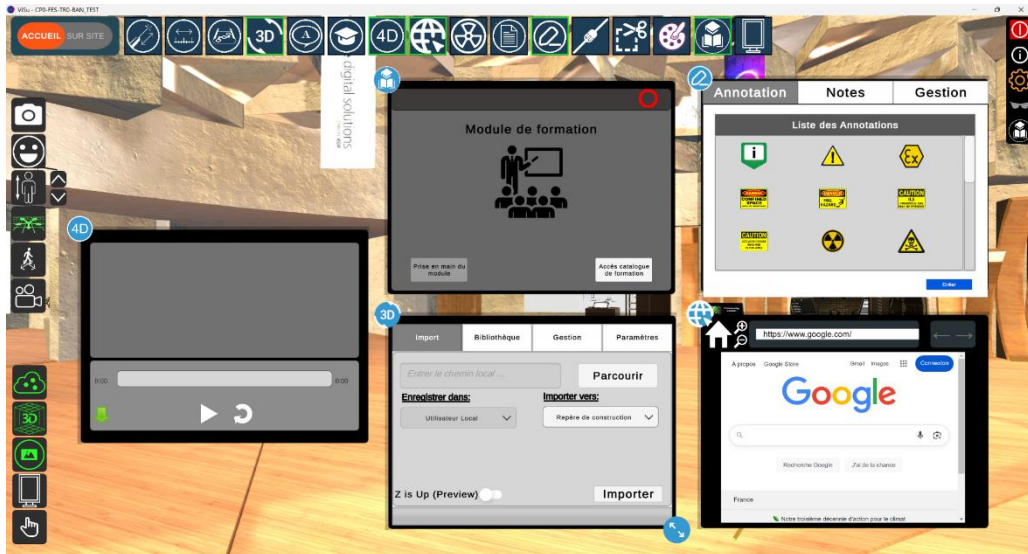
VIEu - CPB-FES-TRO-BAN_TEST

ACCUEIL SUR SITE

3D

A

4D

digital solutions

Module de formation

Prise en main du module

Accès catalogue de formation

Annotation

Notes

Gestion

Liste des Annotations

i

DANGER CONFINED SPACE

DANGER FALL HAZARD

CAUTION

CAUTION

Créer

4D

0:00

0:00

3D

Import

Bibliothèque

Gestion

Paramètres

Entrer le chemin local ...

Parcourir

Enregistrer dans:

Importer vers:

Utilisateur Local

Repère de construction

Z is Up (Preview)

Importer

https://www.google.com/

À propos

Google Store

Gmail

Images

Connexion

Google

Recherche Google

J'ai de la chance

France

Notre troisième décennie d'action pour le climat